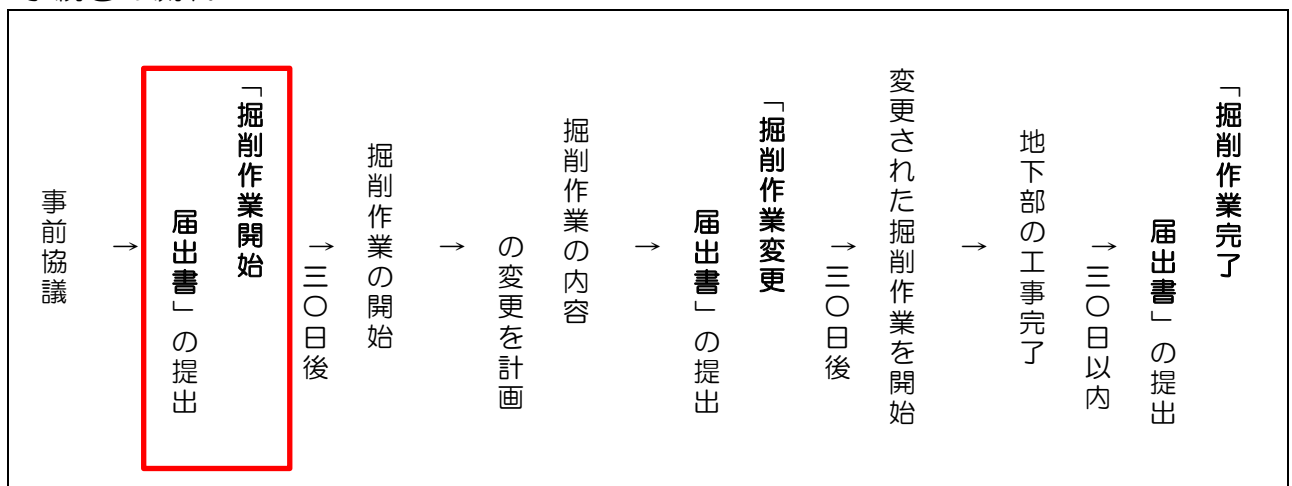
事前協議 → 「掘削作業開始届出書」の提出 →三〇日後 掘削作業の開始 → 掘削作業の内容の変更を計画 → 「掘削作業変更届出書」の提出 →三〇日後 変更された掘削作業を開始 → 地下部の工事完了 →三〇日以内 「掘削作業完了届出書」の提出